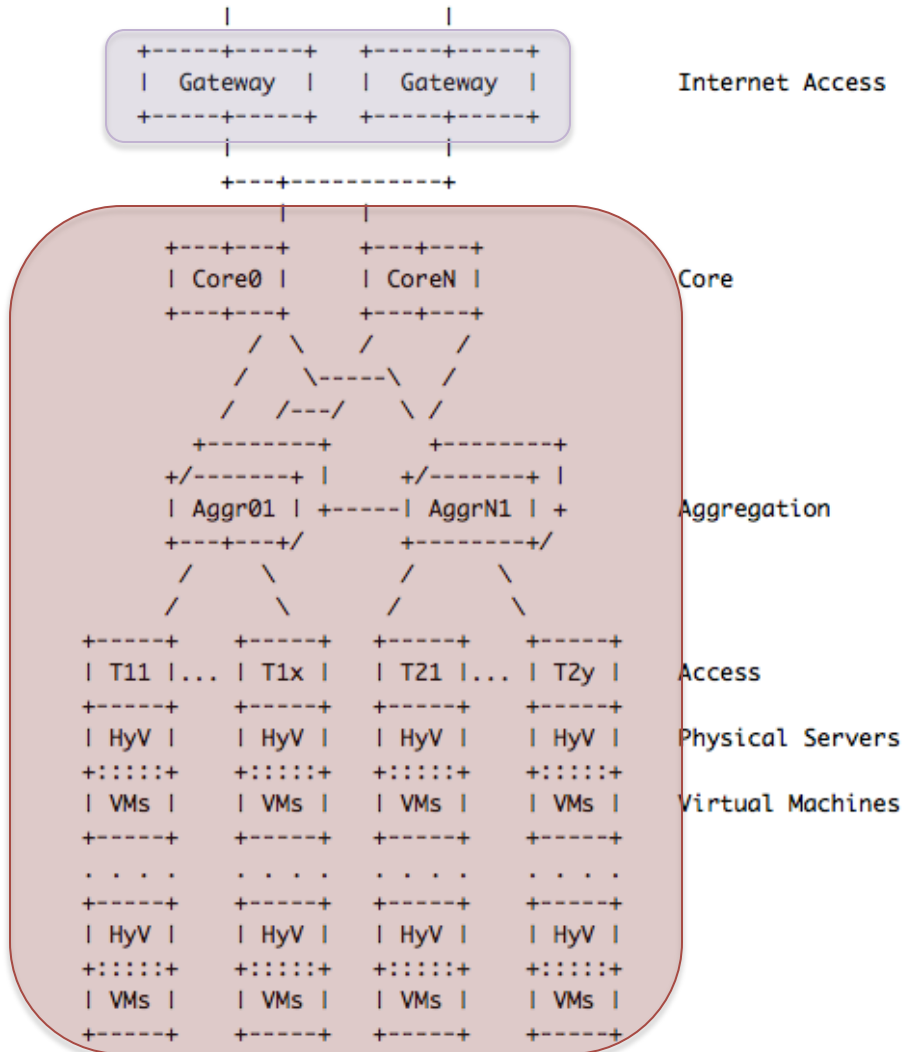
|                    |
+-----+-----+   +-----+-----+
|  Gateway  |   |  Gateway  |   Internet Access
+-----+-----+   +-----+-----+
      |                |
      +---+----------+
          |       |
   +---+---+    +---+---+
   | Core0 |    | CoreN |   Core
   +---+---+    +---+---+
      /  \     /     /
     /    \-----\   /
    /   /---/    \ /
   +--------+      +--------+
  +/-------+ |    +/-------+ |
  | Aggr01 | +-----| AggrN1 | +   Aggregation
  +---+---+/       +--------+/
     /    \        /      \
    /      \      /        \
+-----+  +-----+  +-----+  +-----+
| T11 |... | T1x |  | T21 |... | T2y |   Access
+-----+  +-----+  +-----+  +-----+
| HyV |  | HyV |  | HyV |  | HyV |   Physical Servers
+:::::+  +:::::+  +:::::+  +:::::+
| VMs |  | VMs |  | VMs |  | VMs |   Virtual Machines
+-----+  +-----+  +-----+  +-----+
. . . .  . . . .  . . . .  . . . .
+-----+  +-----+  +-----+  +-----+
| HyV |  | HyV |  | HyV |  | HyV |
+:::::+  +:::::+  +:::::+  +:::::+
| VMs |  | VMs |  | VMs |  | VMs |
+-----+  +-----+  +-----+  +-----+